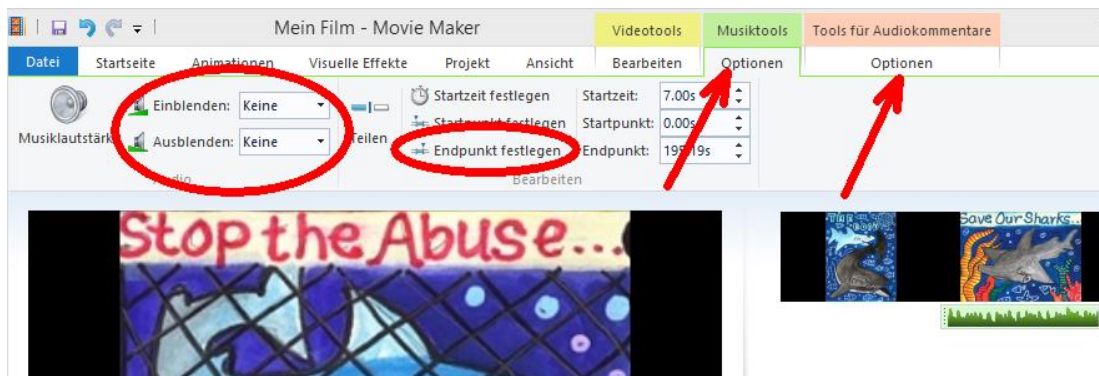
Mein Film - Movie Maker

Videotools
Musiktools
Tools für Audiokommentare

Datei
Startseite
Animationen
Visuelle Effekte
Projekt
Ansicht
Bearbeiten
Optionen
Optionen

Musiklautstärk
Einblenden: Keine
Ausblenden: Keine
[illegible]dio

Teilen
Startzeit festlegen
Startpunkt festlegen
Endpunkt festlegen
Startzeit: 7.00s
Startpunkt: 0.00s
Endpunkt: 195.19s
Bearbeiten

Stop the Abuse...

Save Our Sharks...